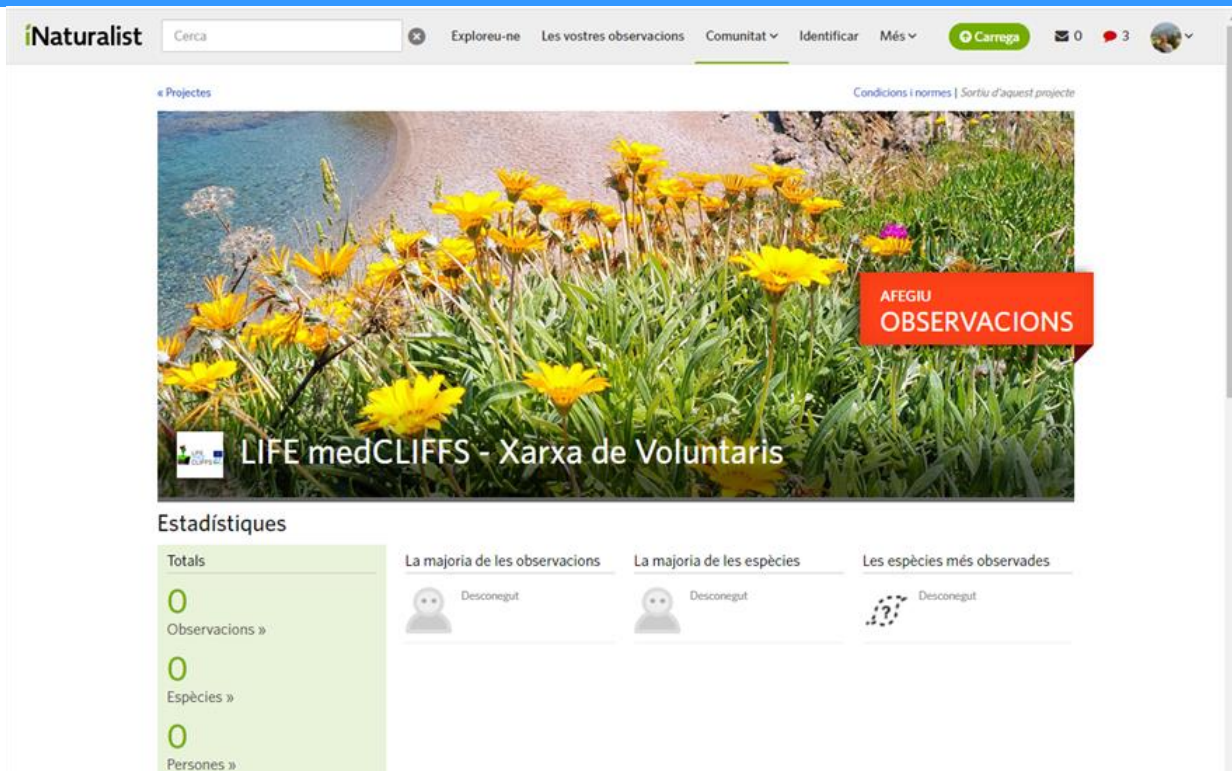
iNaturalist Cerca Exploreu-ne Les vostres observacions Comunitat Identificar Més Carrega 0 3

« Projectes

Condicions i normes | Sortiu d'aquest projecte

AFEGIU OBSERVACIONS

LIFE medCLIFFS - Xarxa de Voluntaris

Estadístiques

Totals

0
Observacions »

0
Espècies »

0
Persones »

La majoria de les observacions

Desconegut

La majoria de les espècies

Desconegut

Les espècies més observades

Desconegut